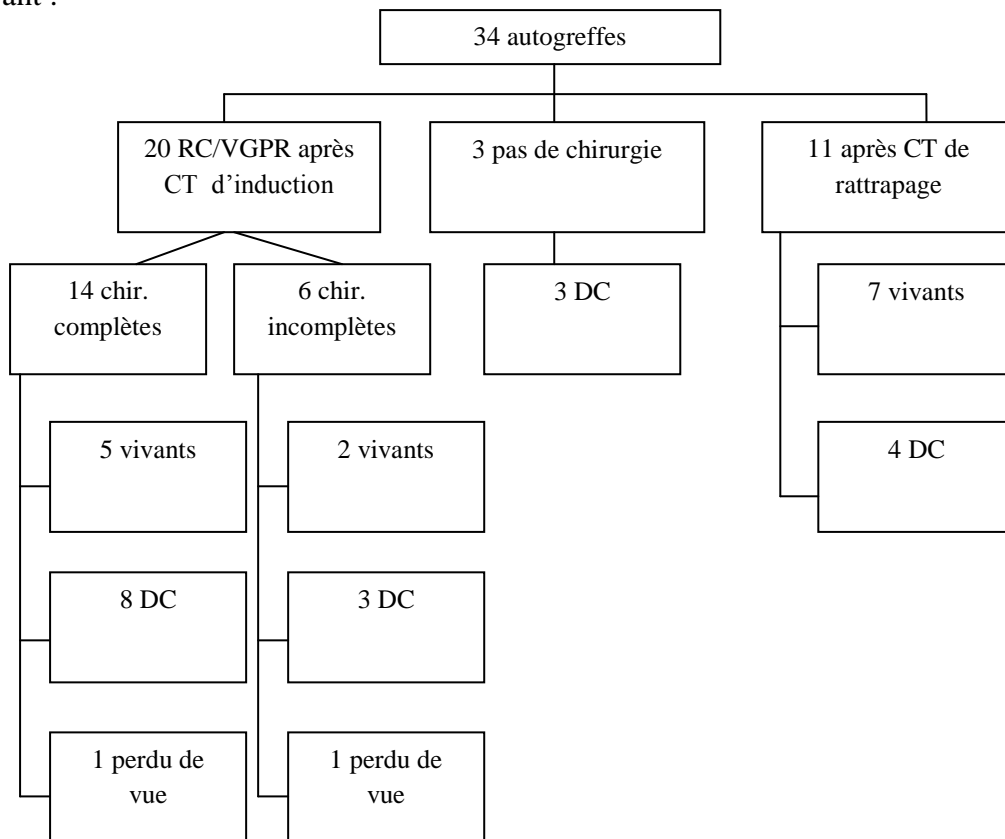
ant :

34 autogreffes

20 RC/VGPR après CT d'induction

3 pas de chirurgie

11 après CT de rattrapage

14 chir. complètes

6 chir. incomplètes

3 DC

7 vivants

4 DC

5 vivants

8 DC

1 perdu de vue

2 vivants

3 DC

1 perdu de vue